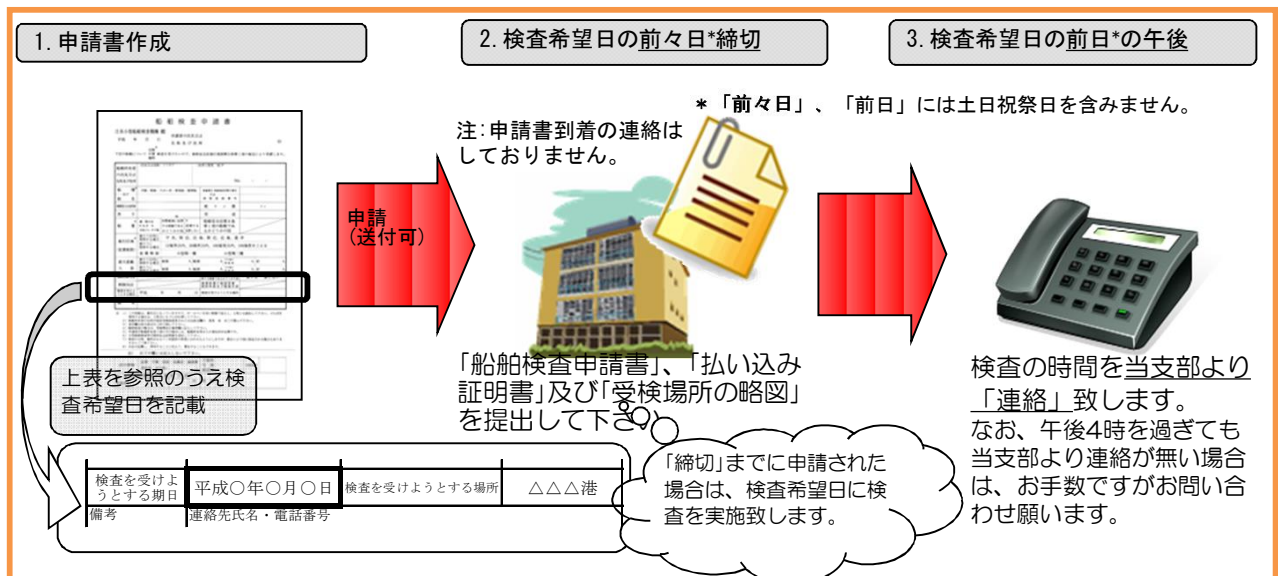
1. 申請書作成

2. 検査希望日の前々日*締切

3. 検査希望日の前日*の午後

*「前々日」、「前日」には土日祝祭日を含みません。

注:申請書到着の連絡はしておりません。

申請
(送付可)

上表を参照のうえ検査希望日を記載

| 検査を受けようとする期日 | 平成○年○月○日 | 検査を受けようとする場所 | △△△港 |
|---|---|---|---|
| 備考 | 連絡先氏名・電話番号 | | |

「船舶検査申請書」、「払い込み証明書」及び「受検場所の略図」を提出して下さい。

「締切」までに申請された場合は、検査希望日に検査を実施致します。

検査の時間を当支部より「連絡」致します。
なお、午後4時を過ぎても当支部より連絡が無い場合は、お手数ですがお問い合わせ願います。